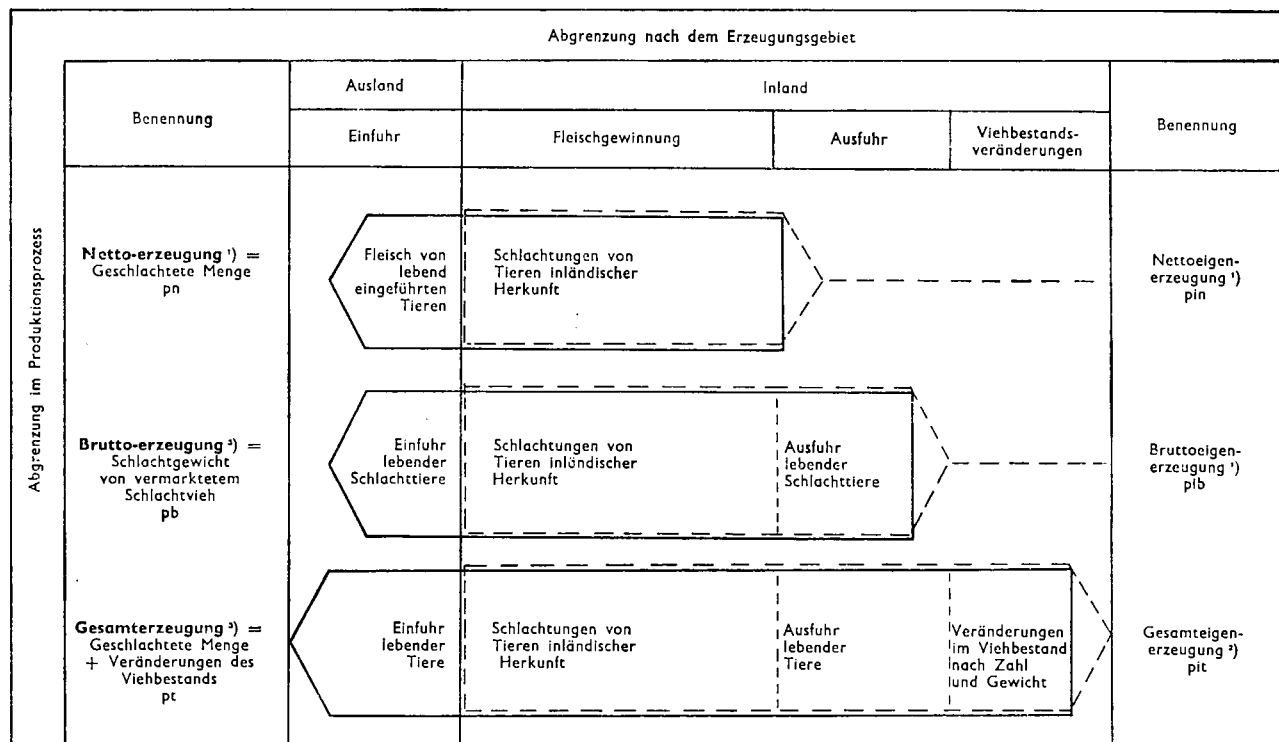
Abgrenzung nach dem Erzeugungsgebiet

Abgrenzung im Produktionsprozess

Benennung

Ausland

Einfuhr

Inland

Fleischgewinnung

Ausfuhr

Viehbestandsveränderungen

Benennung

Netto-erzeugung $^{1}$) = Geschlachtete Menge pn

Fleisch von lebend eingeführten Tieren

Schlachtungen von Tieren inländischer Herkunft

Nettoeigenerzeugung $^{1}$) pin

Brutto-erzeugung $^{2}$) = Schlachtgewicht von vermarktetem Schlachtvieh pb

Einfuhr lebender Schlachttiere

Schlachtungen von Tieren inländischer Herkunft

Ausfuhr lebender Schlachttiere

Bruttoeigenerzeugung $^{1}$) pib

Gesamterzeugung $^{3}$) = Geschlachtete Menge + Veränderungen des Viehbestands pt

Einfuhr lebender Tiere

Schlachtungen von Tieren inländischer Herkunft

Ausfuhr lebender Tiere

Veränderungen im Viehbestand nach Zahl und Gewicht

Gesamteigenerzeugung $^{3}$) pit